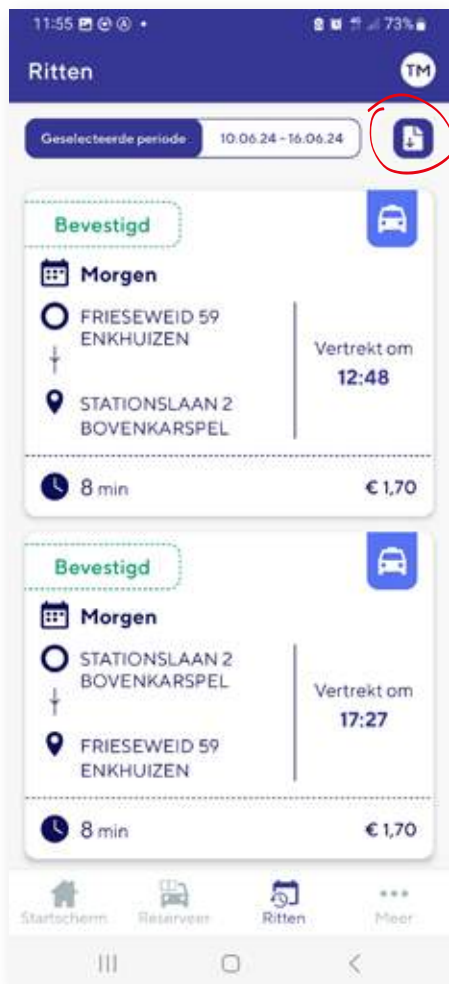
11:55 73%

Ritten

TM

Geselecteerde periode
10.06.24 - 16.06.24

Bevestigd

Morgen

FRIESEWEID 59 ENKHUIZEN

STATIONSLAAN 2 BOVENKARSPEL

Vertrekt om
12:48

8 min

€ 1,70

Bevestigd

Morgen

STATIONSLAAN 2 BOVENKARSPEL

FRIESEWEID 59 ENKHUIZEN

Vertrekt om
17:27

8 min

€ 1,70

Startscherm
Reserveer
Ritten
Meer